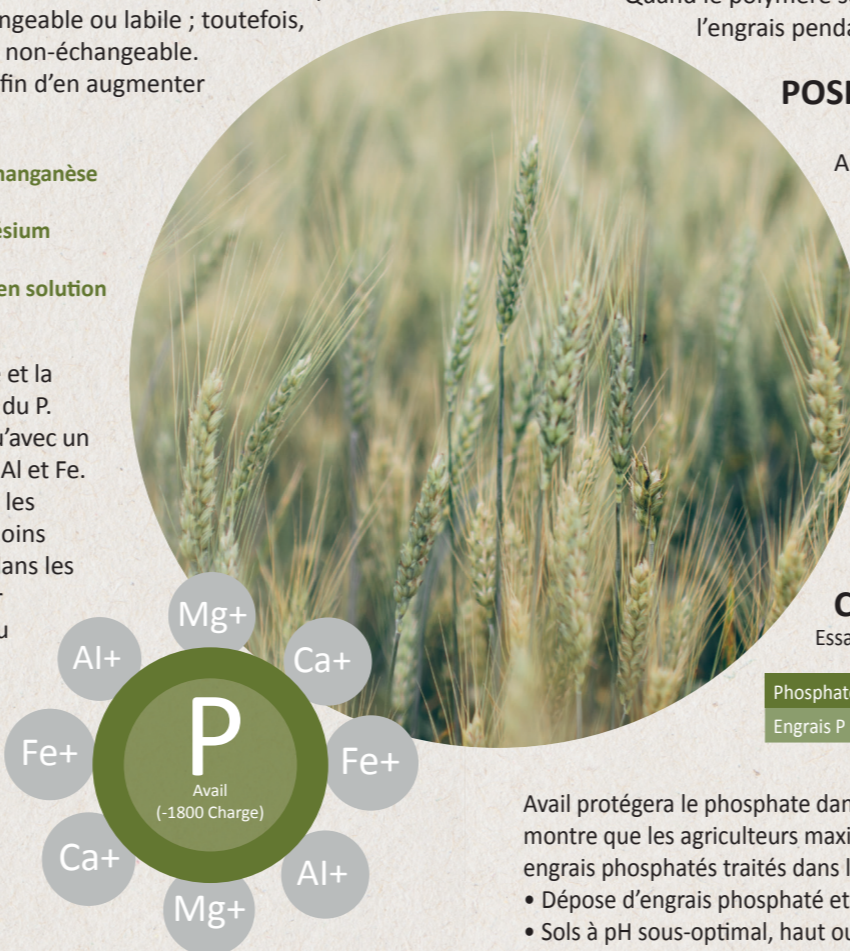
ngeable ou labile ; toutefois, non-échangeable. fin d'en augmenter

manganèse

esium

en solution

et la du P. 'avec un Al et Fe. les oins ans les r u

Quand le polymère s l'engrais penda

POSI

A

C
Essa

| Phosphat |
|---|
| Engrais P |

Mg+
Al+
Ca+
Fe+
P
Avail
(-1800 Charge)
Fe+
Ca+
Al+
Mg+

Avail protégera le phosphate dan montre que les agriculteurs maxi engrais phosphatés traités dans l
• Dépose d'engrais phosphaté et
• Sols à pH sous-optimal, haut ou